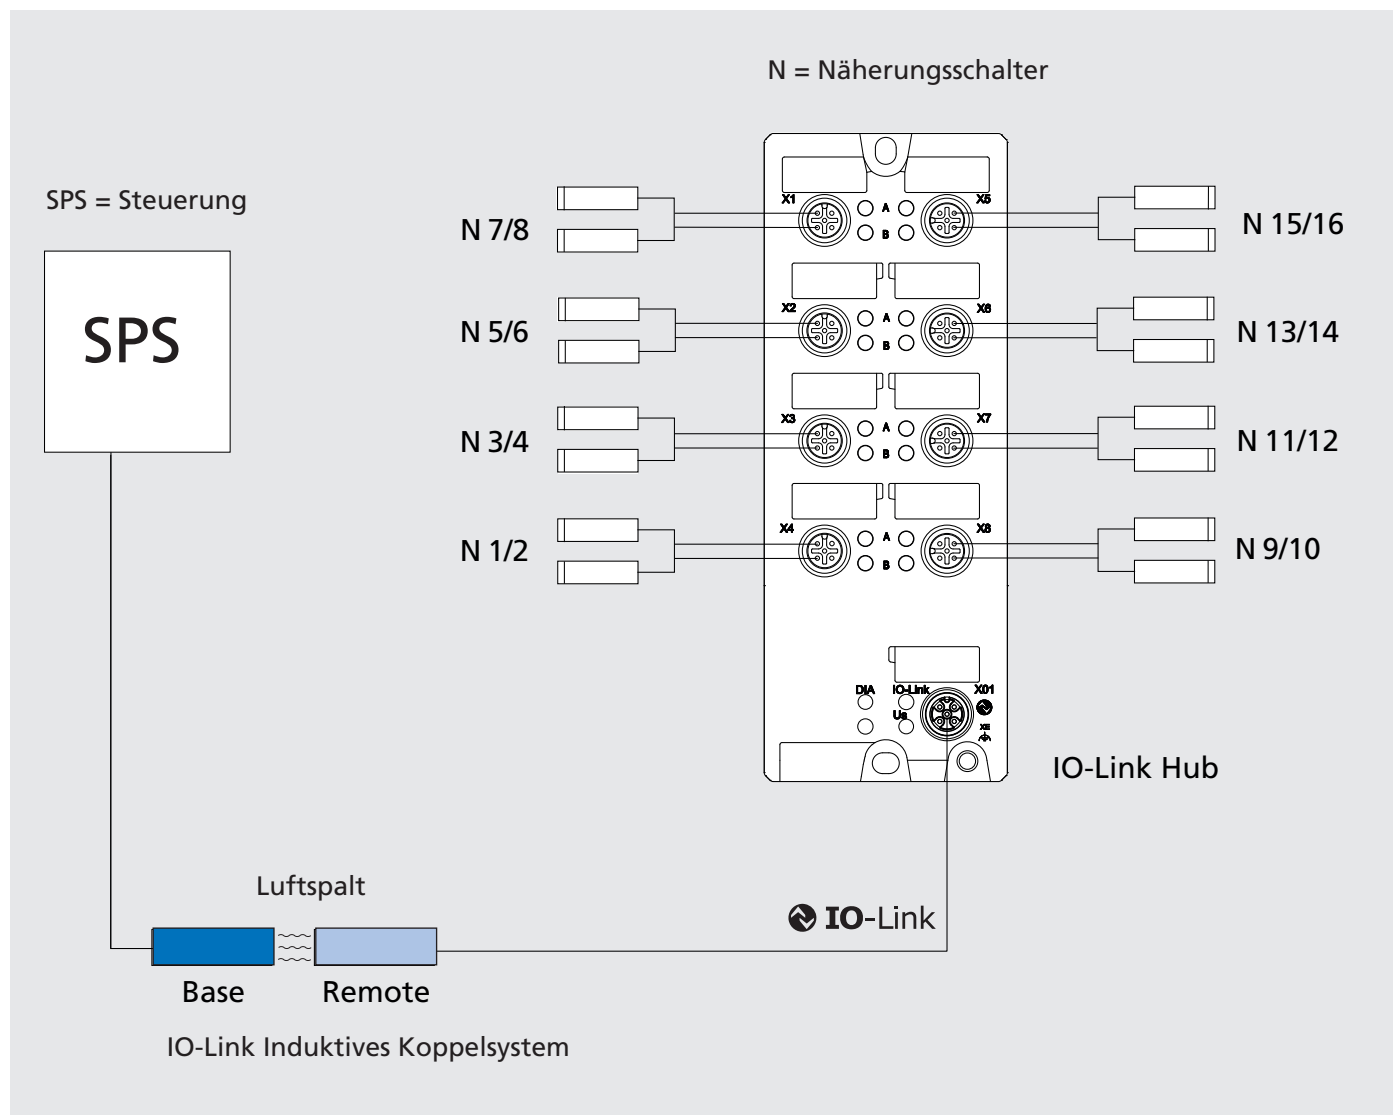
N = Näherungsschalter

SPS = Steuerung

SPS

N 7/8

N 5/6

N 3/4

N 1/2

X1 A B X5

X2 A B X6

X3 A B X7

X4 A B X8

N 15/16

N 13/14

N 11/12

N 9/10

DIA IO-Link X01 Us

IO-Link Hub

Luftspalt

IO-Link

Base Remote

IO-Link Induktives Koppelsystem